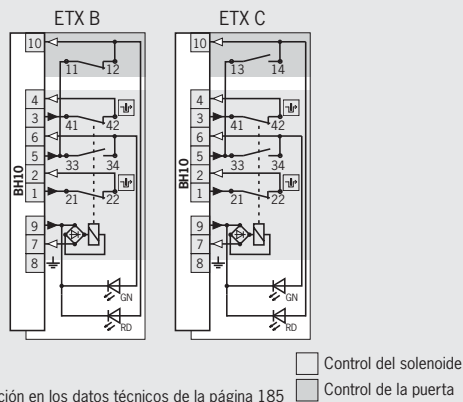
ETX B

10
11
12
4
3
41
42
6
5
33
34
2
1
21
22
9
7
8
BH10
GN
RD

ETX C

10
13
14
4
3
41
42
6
5
33
34
2
1
21
22
9
7
8
BH10
GN
RD

Control del solenoide
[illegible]ción en los datos técnicos de la página 185
Control de la puerta